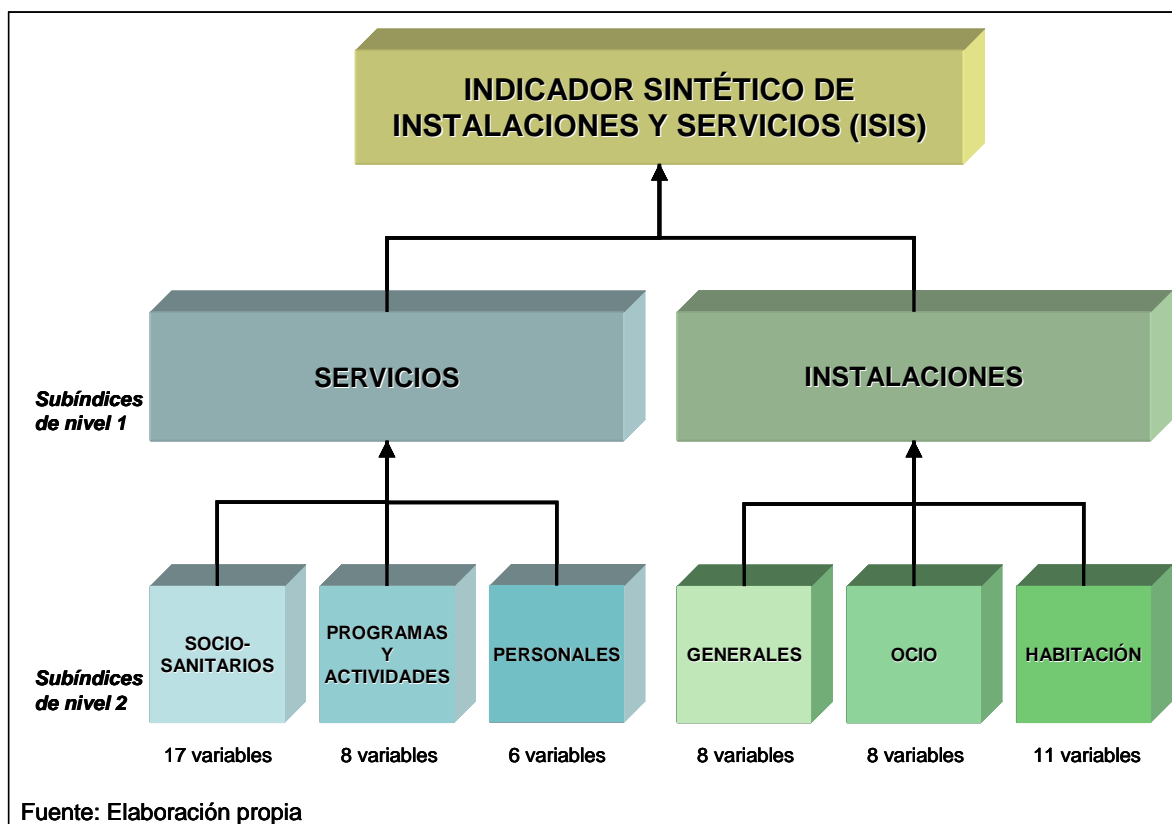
INDICADOR SINTÉTICO DE INSTALACIONES Y SERVICIOS (ISIS)

Subíndices de nivel 1

SERVICIOS

INSTALACIONES

Subíndices de nivel 2

SOCIO-SANITARIOS

PROGRAMAS Y ACTIVIDADES

PERSONALES

GENERALES

OCIO

HABITACIÓN

17 variables

8 variables

6 variables

8 variables

8 variables

11 variables

Fuente: Elaboración propia